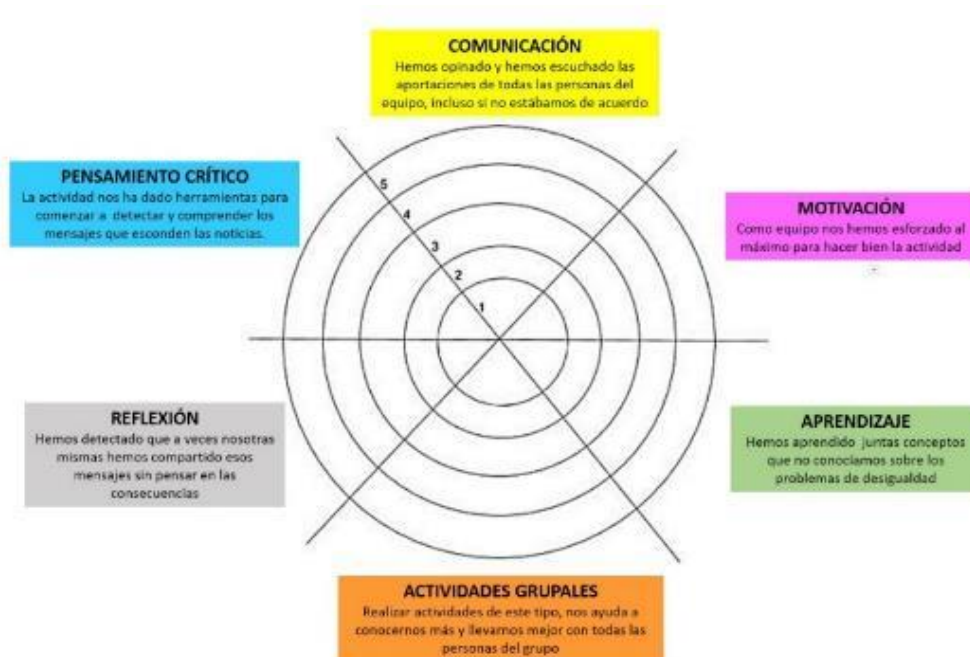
COMUNICACIÓN
Hemos opinado y hemos escuchado las aportaciones de todas las personas del equipo, incluso si no estábamos de acuerdo

PENSAMIENTO CRÍTICO
La actividad nos ha dado herramientas para comenzar a detectar y comprender los mensajes que esconden las noticias.

MOTIVACIÓN
Como equipo nos hemos esforzado al máximo para hacer bien la actividad

5
4
3
2
1

REFLEXIÓN
Hemos detectado que a veces nosotras mismas hemos compartido esos mensajes sin pensar en las consecuencias

APRENDIZAJE
Hemos aprendido juntas conceptos que no conocíamos sobre los problemas de desigualdad

ACTIVIDADES GRUPALES
Realizar actividades de este tipo, nos ayuda a conocernos más y llevarnos mejor con todas las personas del grupo